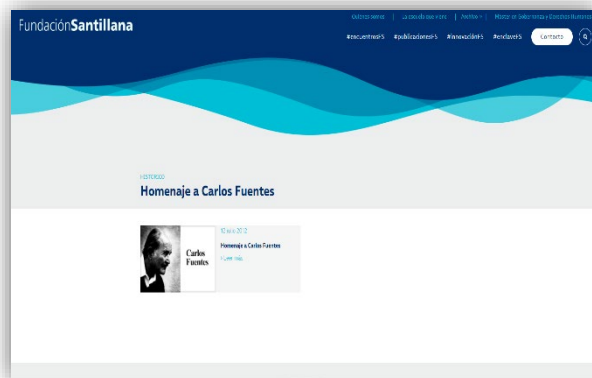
FundaciónSantillana

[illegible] | La casa de la lectura | Archivo | Máster en Gobernanza y Derechos Humanos

#encuentrosFS #publicacionesFS #innovaciónFS #enclaveFS Contacto

HISTÓRICO

Homenaje a Carlos Fuentes

Carlos Fuentes

12 abr 2013

Homenaje a Carlos Fuentes

Leer más